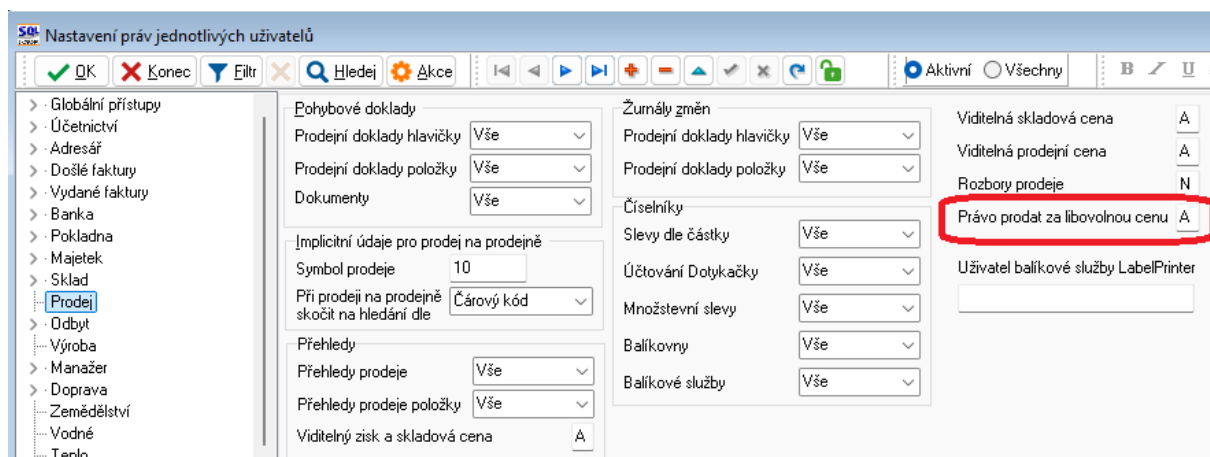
SQL Nastavení práv jednotlivých uživatelů

OK Konec Filtr Hledej Akce

Aktivní Všechny

B I U

Globální přístupy
Účetnictví
Adresář
Došlé faktury
Vydané faktury
Banka
Pokladna
Majetek
Sklad
Prodej
Odbyt
Výroba
Manažer
Doprava
Zemědělství
Vodné
Teplo

Pohybové doklady
Prodejní doklady hlavičky Vše
Prodejní doklady položky Vše
Dokumenty Vše

Implicitní údaje pro prodej na prodejně
Symbol prodeje 10
Při prodeji na prodejně skočit na hledání dle Čárový kód

Přehledy
Přehledy prodeje Vše
Přehledy prodeje položky Vše
Viditelný zisk a skladová cena A

Žurnály změn
Prodejní doklady hlavičky Vše
Prodejní doklady položky Vše

Číselníky
Slevy dle částky Vše
Účtování Dotykačky Vše
Množstevní slevy Vše
Balíkovny Vše
Balíkové služby Vše

Viditelná skladová cena A
Viditelná prodejní cena A
Rozbory prodeje N
Právo prodat za libovolnou cenu A
Uživatel balíkové služby LabelPrinter